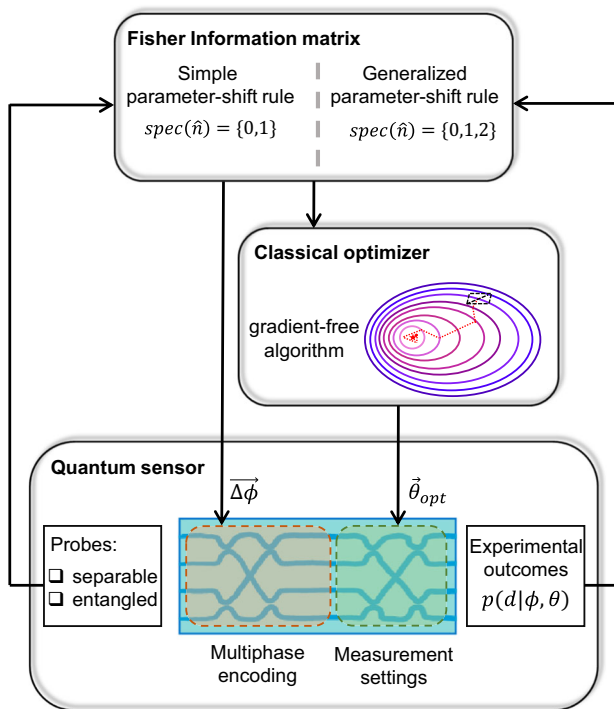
Fisher Information matrix

Simple parameter-shift rule
$spec(\hat{n}) = \{0,1\}$

Generalized parameter-shift rule
$spec(\hat{n}) = \{0,1,2\}$

Classical optimizer

gradient-free algorithm

Quantum sensor

$\overrightarrow{\Delta\phi}$

$\vec{\theta}_{opt}$

Probes:
❑ separable
❑ entangled

Experimental outcomes
$p(d|\phi, \theta)$

Multiphase encoding

Measurement settings